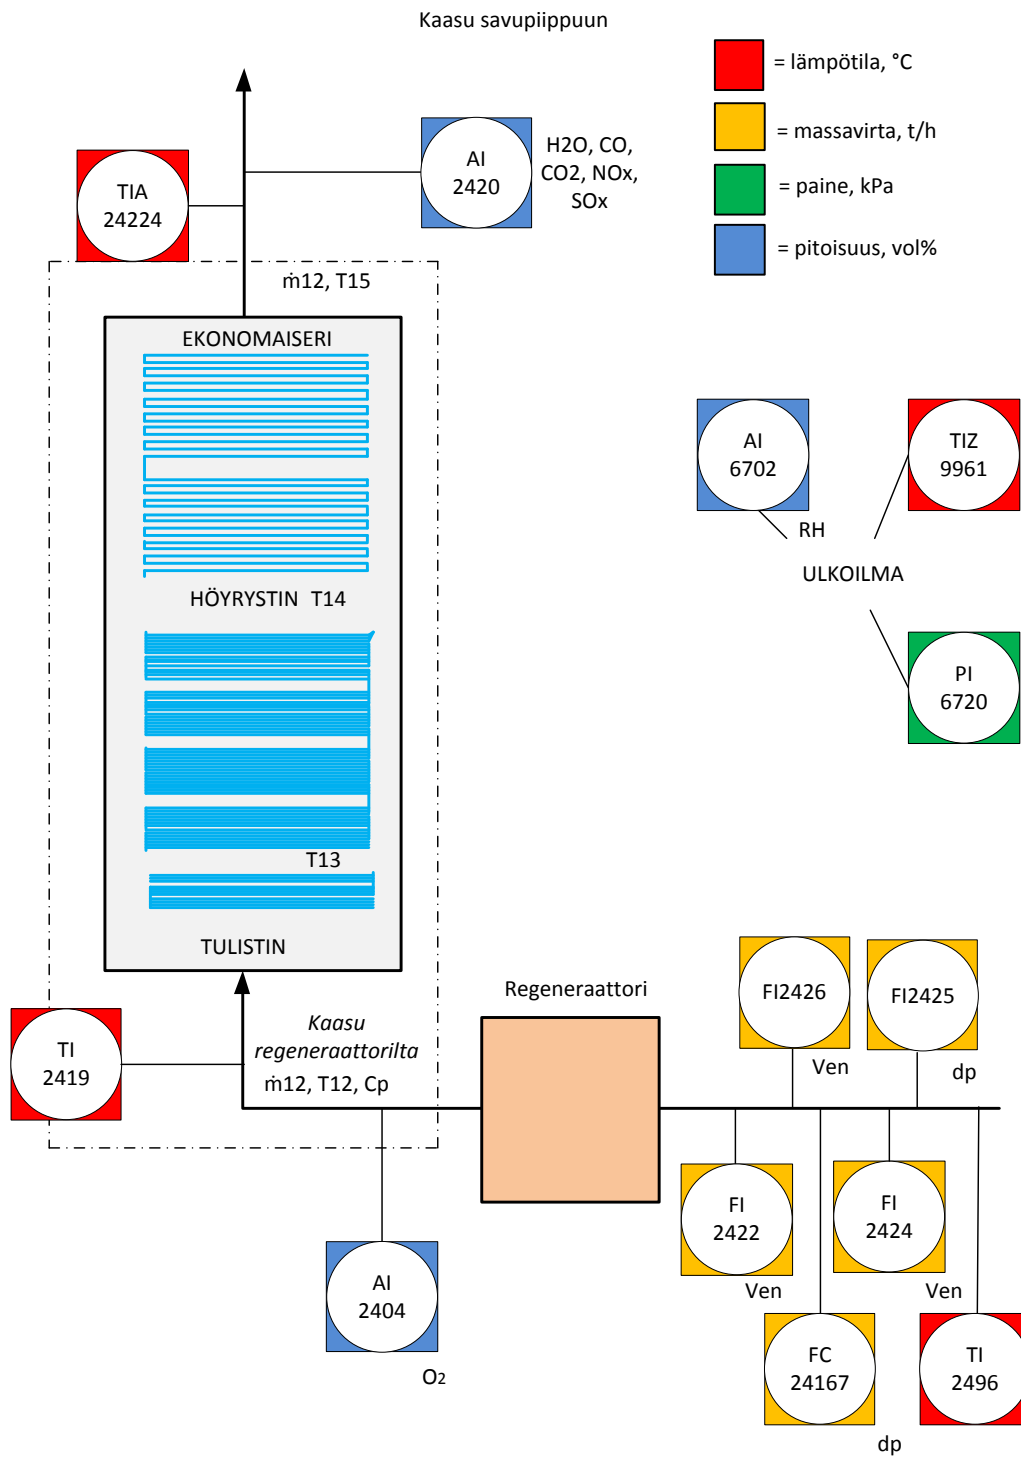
Kaasu savupiippuun

= lämpötila, °C

= massavirta, t/h

= paine, kPa

= pitoisuus, vol%

TIA
24224

AI
2420

H2O, CO, CO2, NOx, SOx

ṁ12, T15

EKONOMAISERI

AI
6702

TIZ
9961

RH

ULKOILMA

HÖYRYSTIN T14

PI
6720

T13

TULISTIN

Regeneraattori

FI2426

FI2425

Ven

dp

TI
2419

Kaasu regeneraattorilta

ṁ12, T12, Cp

FI
2422

FI
2424

AI
2404

Ven

Ven

FC
24167

TI
2496

$O_2$

dp